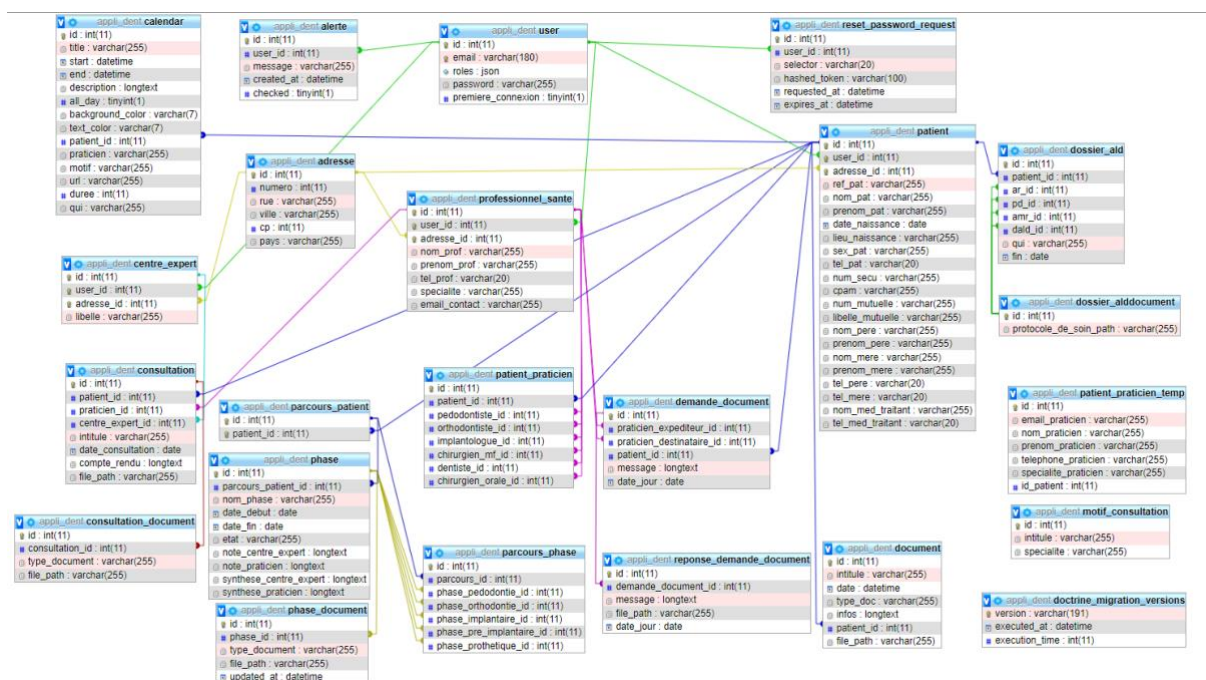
appli_dent calendar
id : int(11)
title : varchar(255)
start : datetime
end : datetime
description : longtext
all_day : tinyint(1)
background_color : varchar(7)
text_color : varchar(7)
patient_id : int(11)
praticien : varchar(255)
motif : varchar(255)
url : varchar(255)
duree : int(11)
qui : varchar(255)

appli_dent alerte
id : int(11)
user_id : int(11)
message : varchar(255)
created_at : datetime
checked : tinyint(1)

appli_dent user
id : int(11)
email : varchar(180)
roles : json
password : varchar(255)
premiere_connexion : tinyint(1)

appli_dent reset_password_request
id : int(11)
user_id : int(11)
selector : varchar(20)
hashed_token : varchar(100)
requested_at : datetime
expires_at : datetime

appli_dent patient
id : int(11)
user_id : int(11)
adresse_id : int(11)
ref_pat : varchar(255)
nom_pat : varchar(255)
prenom_pat : varchar(255)
date_naissance : date
lieu_naissance : varchar(255)
sex_pat : varchar(255)
tel_pat : varchar(20)
num_secu : varchar(255)
cpam : varchar(255)
num_mutuelle : varchar(255)
libelle_mutuelle : varchar(255)
nom_pere : varchar(255)
prenom_pere : varchar(255)
nom_mere : varchar(255)
prenom_mere : varchar(255)
tel_pere : varchar(20)
tel_mere : varchar(20)
nom_med_traitant : varchar(255)
tel_med_traitant : varchar(20)

appli_dent dossier_ald
id : int(11)
patient_id : int(11)
ar_id : int(11)
pd_id : int(11)
amr_id : int(11)
dald_id : int(11)
qui : varchar(255)
fin : date

appli_dent dossier_alddocument
id : int(11)
protocole_de_soin_path : varchar(255)

appli_dent adresse
id : int(11)
numero : int(11)
rue : varchar(255)
ville : varchar(255)
cp : int(11)
pays : varchar(255)

appli_dent professionnel_sante
id : int(11)
user_id : int(11)
adresse_id : int(11)
nom_prof : varchar(255)
prenom_prof : varchar(255)
tel_prof : varchar(20)
specialite : varchar(255)
email_contact : varchar(255)

appli_dent centre_expert
id : int(11)
user_id : int(11)
adresse_id : int(11)
libelle : varchar(255)

appli_dent consultation
id : int(11)
patient_id : int(11)
praticien_id : int(11)
centre_expert_id : int(11)
intitule : varchar(255)
date_consultation : date
compte_rendu : longtext
file_path : varchar(255)

appli_dent parcours_patient
id : int(11)
patient_id : int(11)

appli_dent patient_praticien
id : int(11)
patient_id : int(11)
pedodontiste_id : int(11)
orthodontiste_id : int(11)
implantologue_id : int(11)
chirurgien_mf_id : int(11)
dentiste_id : int(11)
chirurgien_orale_id : int(11)

appli_dent demande_document
id : int(11)
praticien_expediteur_id : int(11)
praticien_destinataire_id : int(11)
patient_id : int(11)
message : longtext
date_jour : date

appli_dent patient_praticien_temp
id : int(11)
email_praticien : varchar(255)
nom_praticien : varchar(255)
prenom_praticien : varchar(255)
telephone_praticien : varchar(255)
specialite_praticien : varchar(255)
id_patient : int(11)

appli_dent motif_consultation
id : int(11)
intitule : varchar(255)
specialite : varchar(255)

appli_dent consultation_document
id : int(11)
consultation_id : int(11)
type_document : varchar(255)
file_path : varchar(255)

appli_dent phase
id : int(11)
parcours_patient_id : int(11)
nom_phase : varchar(255)
date_debut : date
date_fin : date
etat : varchar(255)
note_centre_expert : longtext
note_praticien : longtext
synthese_centre_expert : longtext
synthese_praticien : longtext

appli_dent phase_document
id : int(11)
phase_id : int(11)
type_document : varchar(255)
file_path : varchar(255)
updated_at : datetime

appli_dent parcours_phase
id : int(11)
parcours_id : int(11)
phase_pedodontie_id : int(11)
phase_orthodontie_id : int(11)
phase_implantaire_id : int(11)
phase_pre_implantaire_id : int(11)
phase_prothetique_id : int(11)

appli_dent reponse_demande_document
id : int(11)
demande_document_id : int(11)
message : longtext
file_path : varchar(255)
date_jour : date

appli_dent document
id : int(11)
intitule : varchar(255)
date : datetime
type_doc : varchar(255)
infos : longtext
patient_id : int(11)
file_path : varchar(255)

appli_dent doctrine_migration_versions
version : varchar(191)
executed_at : datetime
execution_time : int(11)